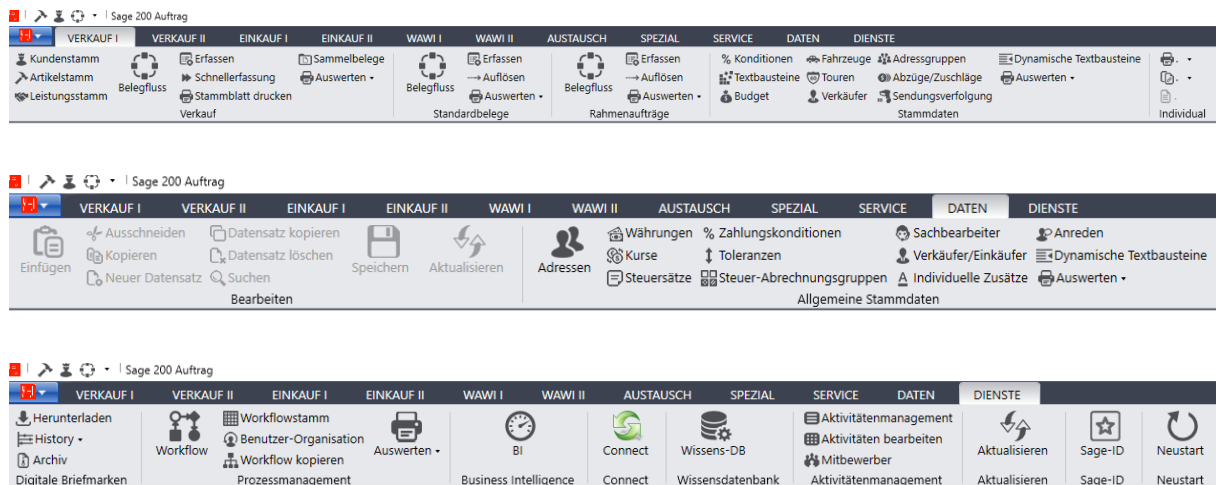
Sage 200 Auftrag

VERKAUF I | VERKAUF II | EINKAUF I | EINKAUF II | WAWI I | WAWI II | AUSTAUSCH | SPEZIAL | SERVICE | DATEN | DIENSTE

Kundenstamm
Artikelstamm
Leistungsstamm
Belegfluss
Erfassen
Schnellerfassung
Stammblatt drucken
Sammelbelege
Auswerten
Verkauf

Belegfluss
Erfassen
Auflösen
Auswerten
Standardbelege

Belegfluss
Erfassen
Auflösen
Auswerten
Rahmenaufträge

Konditionen
Textbausteine
Budget
Fahrzeuge
Touren
Verkäufer
Adressgruppen
Abzüge/Zuschläge
Sendungsverfolgung
Dynamische Textbausteine
Auswerten
Stammdaten

Individual

Sage 200 Auftrag

VERKAUF I | VERKAUF II | EINKAUF I | EINKAUF II | WAWI I | WAWI II | AUSTAUSCH | SPEZIAL | SERVICE | DATEN | DIENSTE

Einfügen
Ausschneiden
Kopieren
Neuer Datensatz
Datensatz kopieren
Datensatz löschen
Suchen
Speichern
Aktualisieren
Bearbeiten

Adressen
Währungen
Kurse
Steuersätze
Zahlungskonditionen
Toleranzen
Steuer-Abrechnungsgruppen
Sachbearbeiter
Verkäufer/Einkäufer
Individuelle Zusätze
Anreden
Dynamische Textbausteine
Auswerten
Allgemeine Stammdaten

Sage 200 Auftrag

VERKAUF I | VERKAUF II | EINKAUF I | EINKAUF II | WAWI I | WAWI II | AUSTAUSCH | SPEZIAL | SERVICE | DATEN | DIENSTE

Herunterladen
History
Archiv
Digitale Briefmarken

Workflow
Workflowstamm
Benutzer-Organisation
Workflow kopieren
Auswerten
Prozessmanagement

BI
Business Intelligence

Connect
Connect

Wissens-DB
Wissensdatenbank

Aktivitätenmanagement
Aktivitäten bearbeiten
Mitbewerber
Aktivitätenmanagement

Aktualisieren
Aktualisieren

Sage-ID
Sage-ID

Neustart
Neustart